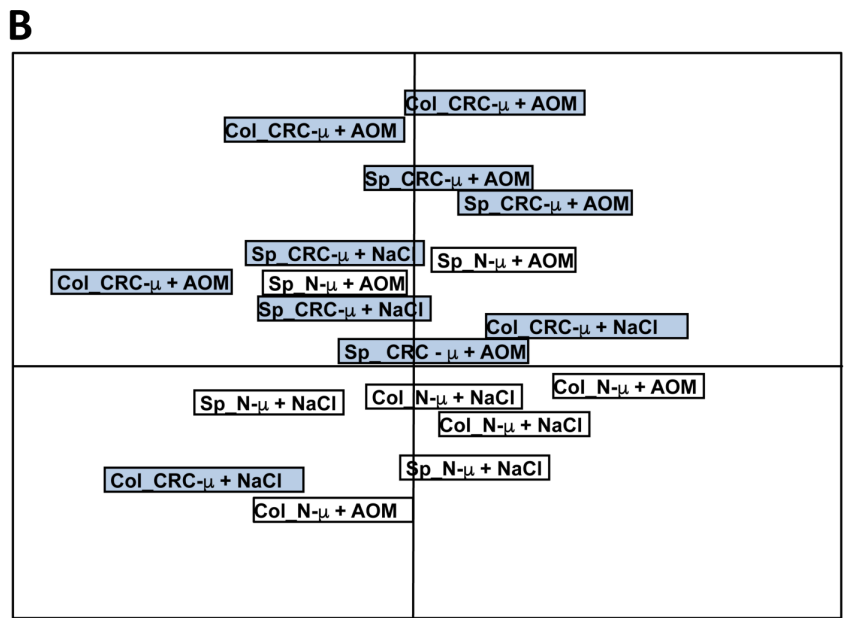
B

Col_CRC-μ + AOM

Col_CRC-μ + AOM

Sp_CRC-μ + AOM

Sp_CRC-μ + AOM

Sp_CRC-μ + NaCl

Sp_N-μ + AOM

Col_CRC-μ + AOM

Sp_N-μ + AOM

Sp_CRC-μ + NaCl

Col_CRC-μ + NaCl

Sp_CRC - μ + AOM

Col_N-μ + AOM

Sp_N-μ + NaCl

Col_N-μ + NaCl

Col_N-μ + NaCl

Sp_N-μ + NaCl

Col_CRC-μ + NaCl

Col_N-μ + AOM